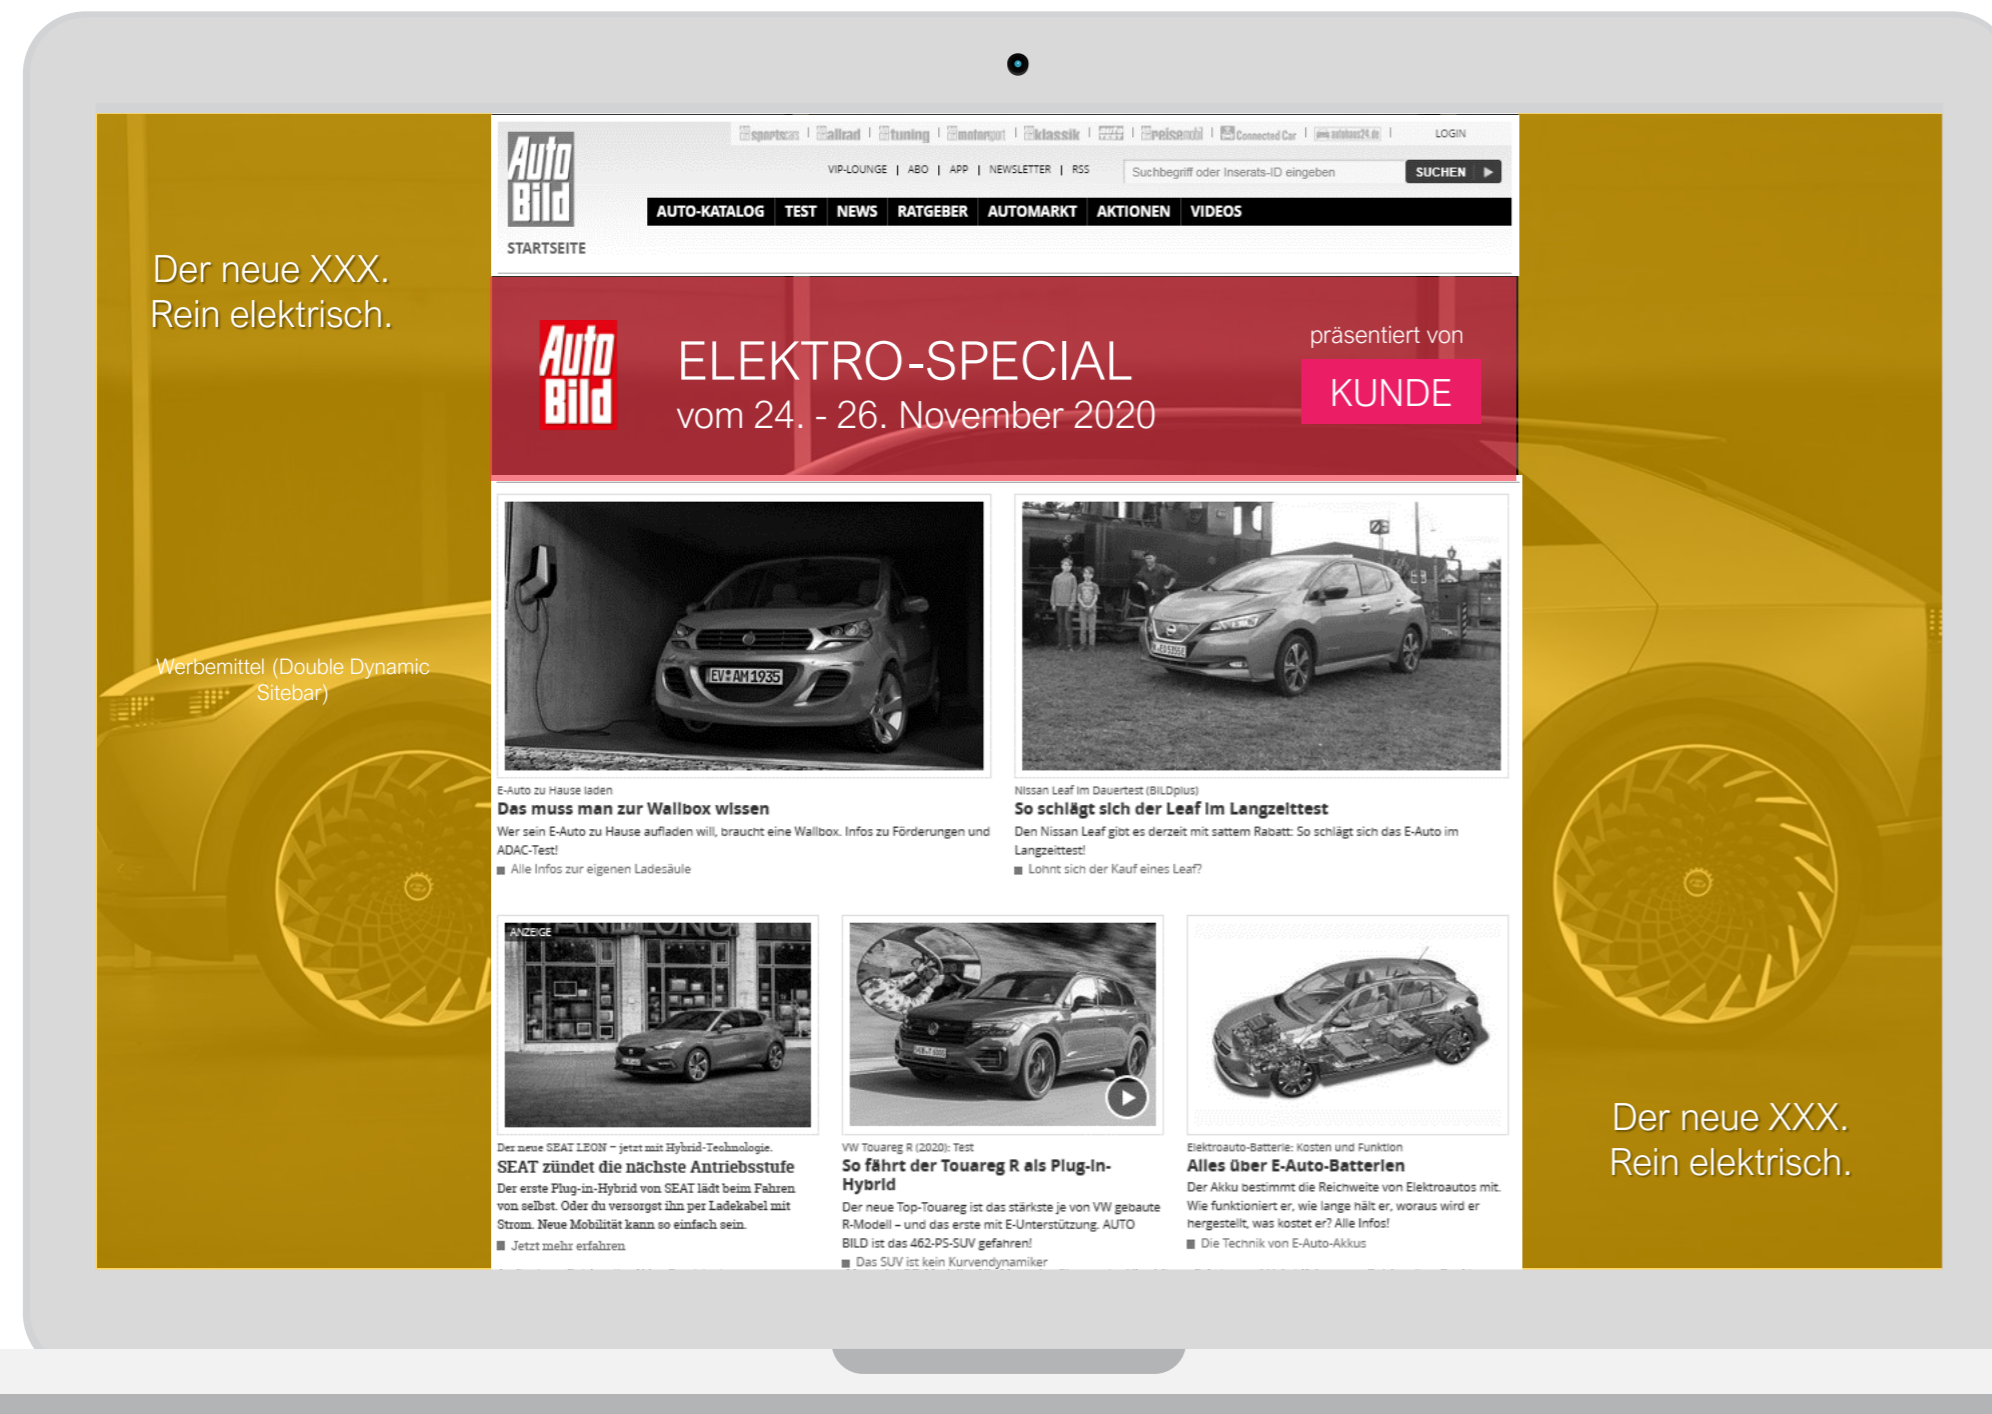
Der neue XXX.
Rein elektrisch.

Werbemittel (Double Dynamic Sitebar)

Auto Bild

sportscars | allrad | tuning | motorsport | klassik | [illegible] | reisemobil | Connected Car | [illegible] | LOGIN

VIP-LOUNGE | ABO | APP | NEWSLETTER | RSS

Suchbegriff oder Inserats-ID eingeben

SUCHEN

AUTO-KATALOG | TEST | NEWS | RATGEBER | AUTOMARKT | AKTIONEN | VIDEOS

STARTSEITE

Auto Bild

ELEKTRO-SPECIAL
vom 24. - 26. November 2020

präsentiert von
KUNDE

E-Auto zu Hause laden
Das muss man zur Wallbox wissen
Wer sein E-Auto zu Hause aufladen will, braucht eine Wallbox. Infos zu Förderungen und ADAC-Test!
Alle Infos zur eigenen Ladesäule

Nissan Leaf im Dauertest (BILDplus)
So schlägt sich der Leaf im Langzeittest
Den Nissan Leaf gibt es derzeit mit sattem Rabatt: So schlägt sich das E-Auto im Langzeittest!
Lohnt sich der Kauf eines Leaf?

ANZEIGE
Der neue SEAT LEON – jetzt mit Hybrid-Technologie.
SEAT zündet die nächste Antriebsstufe
Der erste Plug-in-Hybrid von SEAT lädt beim Fahren von selbst. Oder du versorgst ihn per Ladekabel mit Strom. Neue Mobilität kann so einfach sein.
Jetzt mehr erfahren

VW Touareg R (2020): Test
So fährt der Touareg R als Plug-in-Hybrid
Der neue Top-Touareg ist das stärkste je von VW gebaute R-Modell – und das erste mit E-Unterstützung. AUTO BILD ist das 462-PS-SUV gefahren!
Das SUV ist kein Kurvendynamiker

Elektroauto-Batterie: Kosten und Funktion
Alles über E-Auto-Batterien
Der Akku bestimmt die Reichweite von Elektroautos mit. Wie funktioniert er, wie lange hält er, woraus wird er hergestellt, was kostet er? Alle Infos!
Die Technik von E-Auto-Akkus

Der neue XXX.
Rein elektrisch.